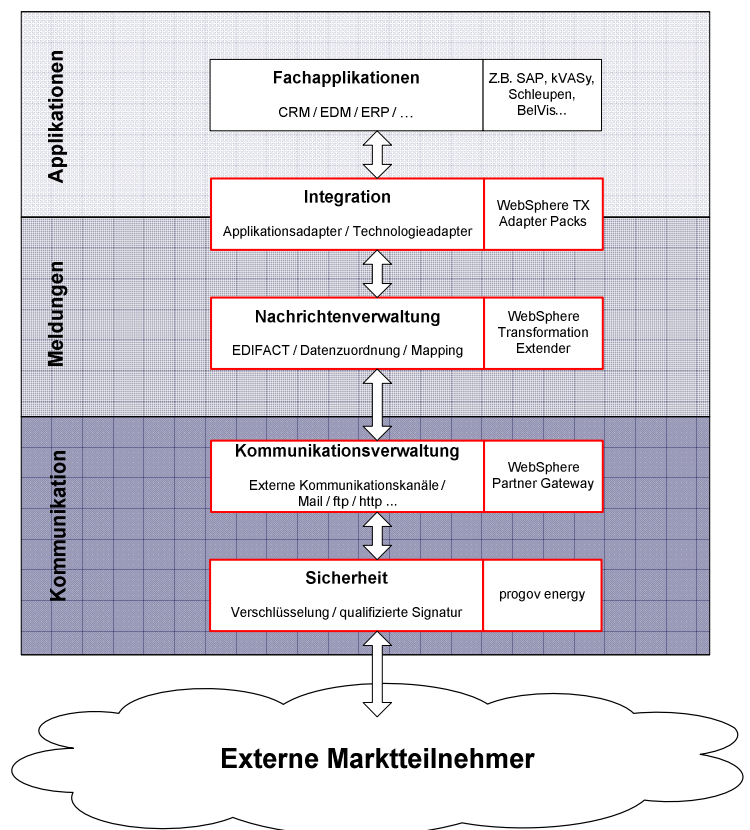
Applikationen

Fachapplikationen

CRM / EDM / ERP / …

Z.B. SAP, kVASy, Schleupen, BelVis…

Integration

Applikationsadapter / Technologieadapter

WebSphere TX Adapter Packs

Meldungen

Nachrichtenverwaltung

EDIFACT / Datenzuordnung / Mapping

WebSphere Transformation Extender

Kommunikation

Kommunikationsverwaltung

Externe Kommunikationskanäle / Mail / ftp / http …

WebSphere Partner Gateway

Sicherheit

Verschlüsselung / qualifizierte Signatur

progov energy

Externe Marktteilnehmer